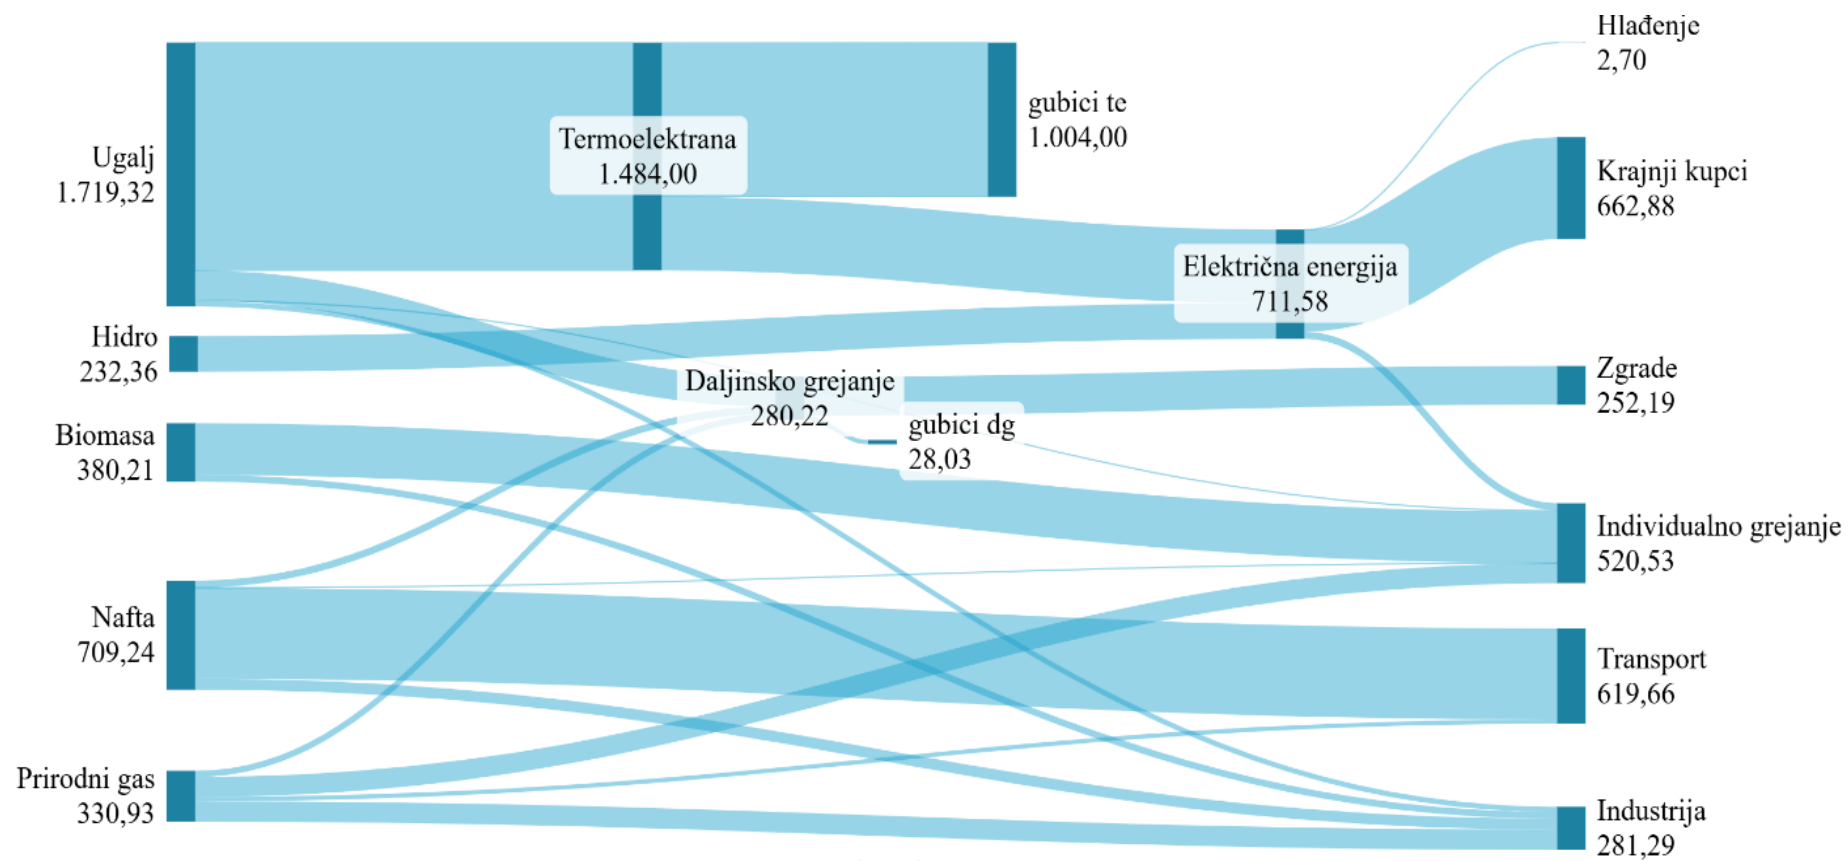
Ugalj
1.719,32

Hidro
232,36

Biomasa
380,21

Nafta
709,24

Prirodni gas
330,93

Termoelektrana
1.484,00

gubici te
1.004,00

Daljinsko grejanje
280,22

gubici dg
28,03

Električna energija
711,58

Hlađenje
2,70

Krajnji kupci
662,88

Zgrade
252,19

Individualno grejanje
520,53

Transport
619,66

Industrija
281,29